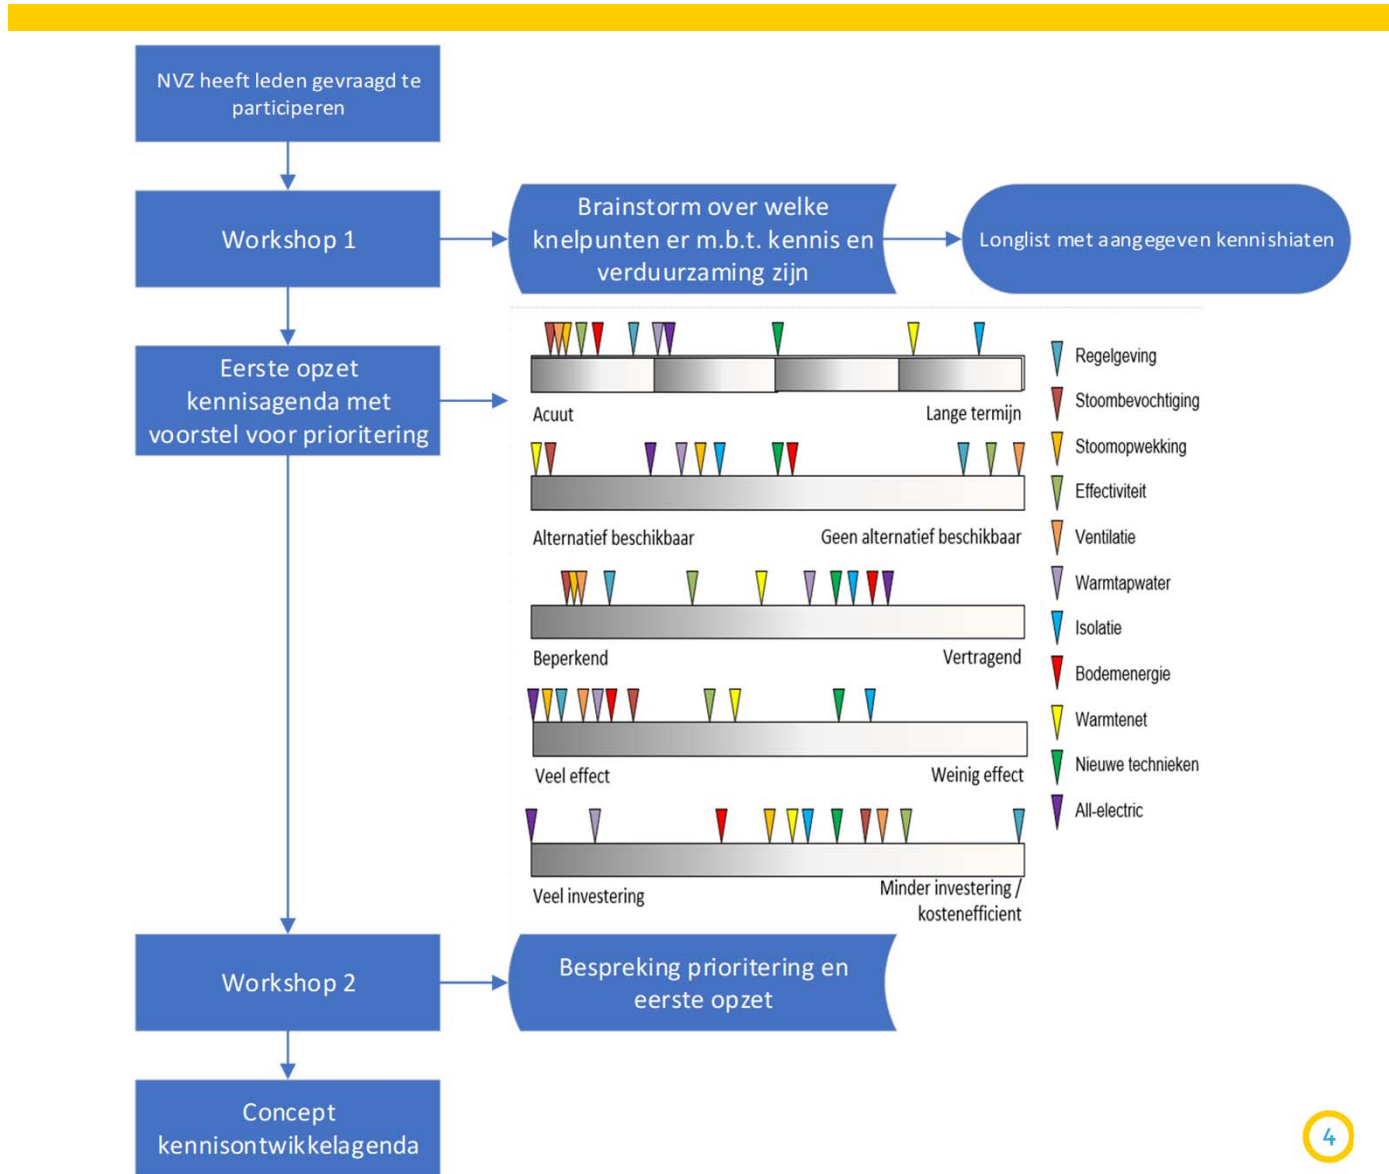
NVZ heeft leden gevraagd te participeren

Workshop 1

Brainstorm over welke knelpunten er m.b.t. kennis en verduurzaming zijn

Longlist met aangegeven kennishiaten

Eerste opzet kennisagenda met voorstel voor prioritering

Acuut

Lange termijn

Alternatief beschikbaar

Geen alternatief beschikbaar

Beperkend

Vertragend

Veel effect

Weinig effect

Veel investering

Minder investering / kostenefficient

Regelgeving
Stoombevochtiging
Stoomopwekking
Effectiviteit
Ventilatie
Warmtapwater
Isolatie
Bodemenergie
Warmtenet
Nieuwe technieken
All-electric

Workshop 2

Bespreking prioritering en eerste opzet

Concept kennisontwikkelagenda

4